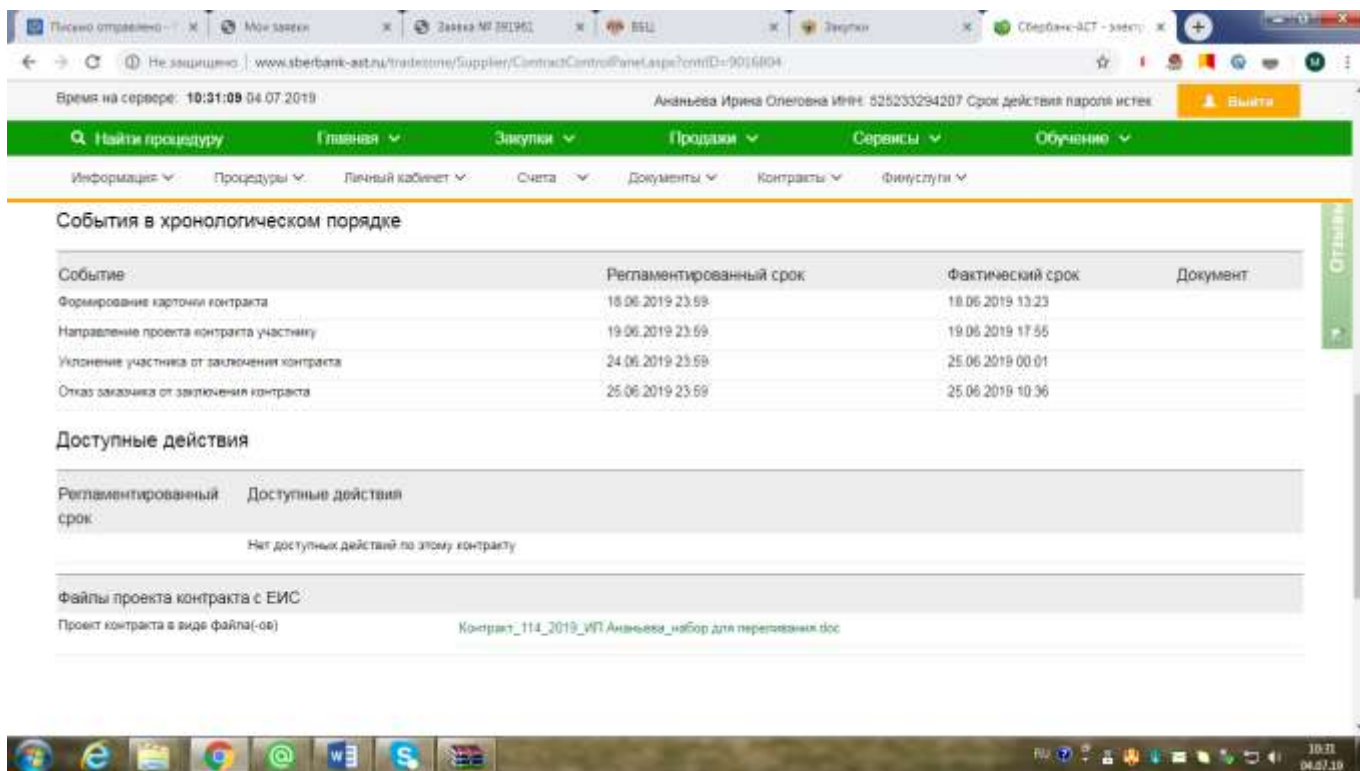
Письмо отправлено - | Мои заявки | Заявка № 391961 | ВБЦ | Закупки | Сбербанк-АСТ - элект

Не защищено | www.sberbank-ast.ru/tradezone/Supplier/ContractControlPanel.aspx?cntrID=9016804

Время на сервере: 10:31:09 04.07.2019

Ананьева Ирина Олеговна ИНН: 525233294207 Срок действия пароля истек

Выйти

Найти процедуру | Главная | Закупки | Продажи | Сервисы | Обучение

Информация | Процедуры | Личный кабинет | Счета | Документы | Контракты | Финуслуги

Отзывы

События в хронологическом порядке

| Событие | Регламентированный срок | Фактический срок | Документ |
|---|---|---|---|
| Формирование карточки контракта | 18.06.2019 23:59 | 18.06.2019 13:23 | |
| Направление проекта контракта участнику | 19.06.2019 23:59 | 19.06.2019 17:55 | |
| Уклонение участника от заключения контракта | 24.06.2019 23:59 | 25.06.2019 00:01 | |
| Отказ заказчика от заключения контракта | 25.06.2019 23:59 | 25.06.2019 10:36 | |

Доступные действия

| Регламентированный срок | Доступные действия |
|---|---|
| | Нет доступных действий по этому контракту |

Файлы проекта контракта с ЕИС

Проект контракта в виде файла(-ов)

Контракт_114_2019_ИП Ананьева_набор для переливания.doc

RU 10:31 04.07.19